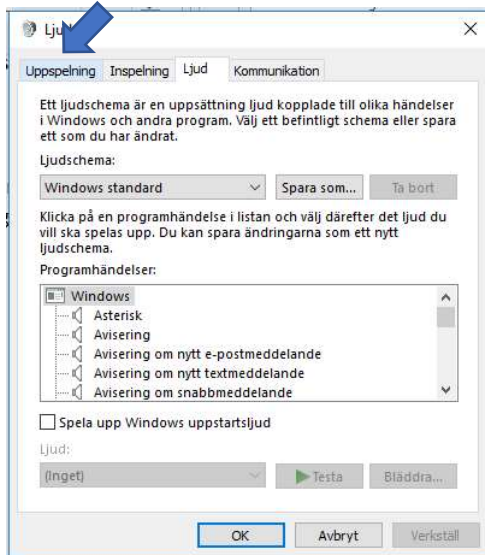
Lju

Uppspelning Inspelning Ljud Kommunikation

Ett ljudschema är en uppsättning ljud kopplade till olika händelser i Windows och andra program. Välj ett befintligt schema eller spara ett som du har ändrat.

Ljudschema:

Windows standard

Spara som...

Ta bort

Klicka på en programhändelse i listan och välj därefter det ljud du vill ska spelas upp. Du kan spara ändringarna som ett nytt ljudschema.

Programhändelser:

Windows
Asterisk
Avisering
Avisering om nytt e-postmeddelande
Avisering om nytt textmeddelande
Avisering om snabbmeddelande

Spela upp Windows uppstartsljud

Ljud:

(Inget)

Testa

Bläddra...

OK

Avbryt

Verkställ